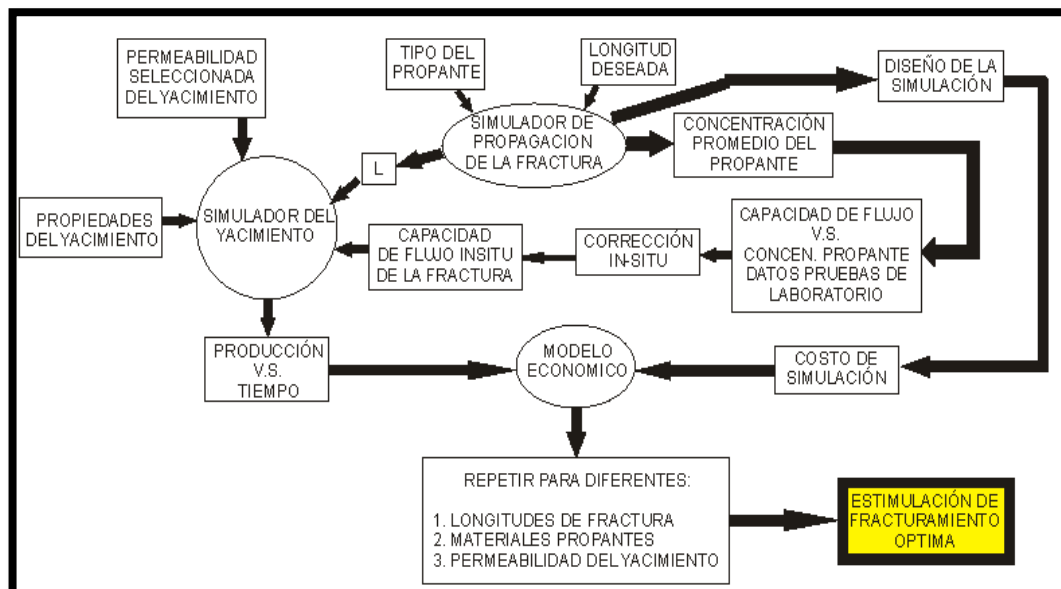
PERMEABILIDAD SELECCIONADA DELYACIMIENTO

TIPO DEL PROPANTE

LONGITUD DESEADA

DISEÑO DE LA SIMULACIÓN

SIMULADOR DE PROPAGACION DE LA FRACTURA

L

CONCENTRACIÓN PROMEDIO DEL PROPANTE

PROPIEDADES DELYACIMIENTO

SIMULADOR DEL YACIMIENTO

CAPACIDAD DE FLUJO INSITU DE LA FRACTURA

CORRECCIÓN IN-SITU

CAPACIDAD DE FLUJO V.S. CONCEN. PROPANTE DATOS PRUEBAS DE LABORATORIO

PRODUCCIÓN V.S. TIEMPO

MODELO ECONOMICO

COSTO DE SIMULACIÓN

REPETIR PARA DIFERENTES:

1. LONGITUDES DE FRACTURA
2. MATERIALES PROPANTES
3. PERMEABILIDAD DELYACIMIENTO

ESTIMULACIÓN DE FRACTURAMIENTO OPTIMA